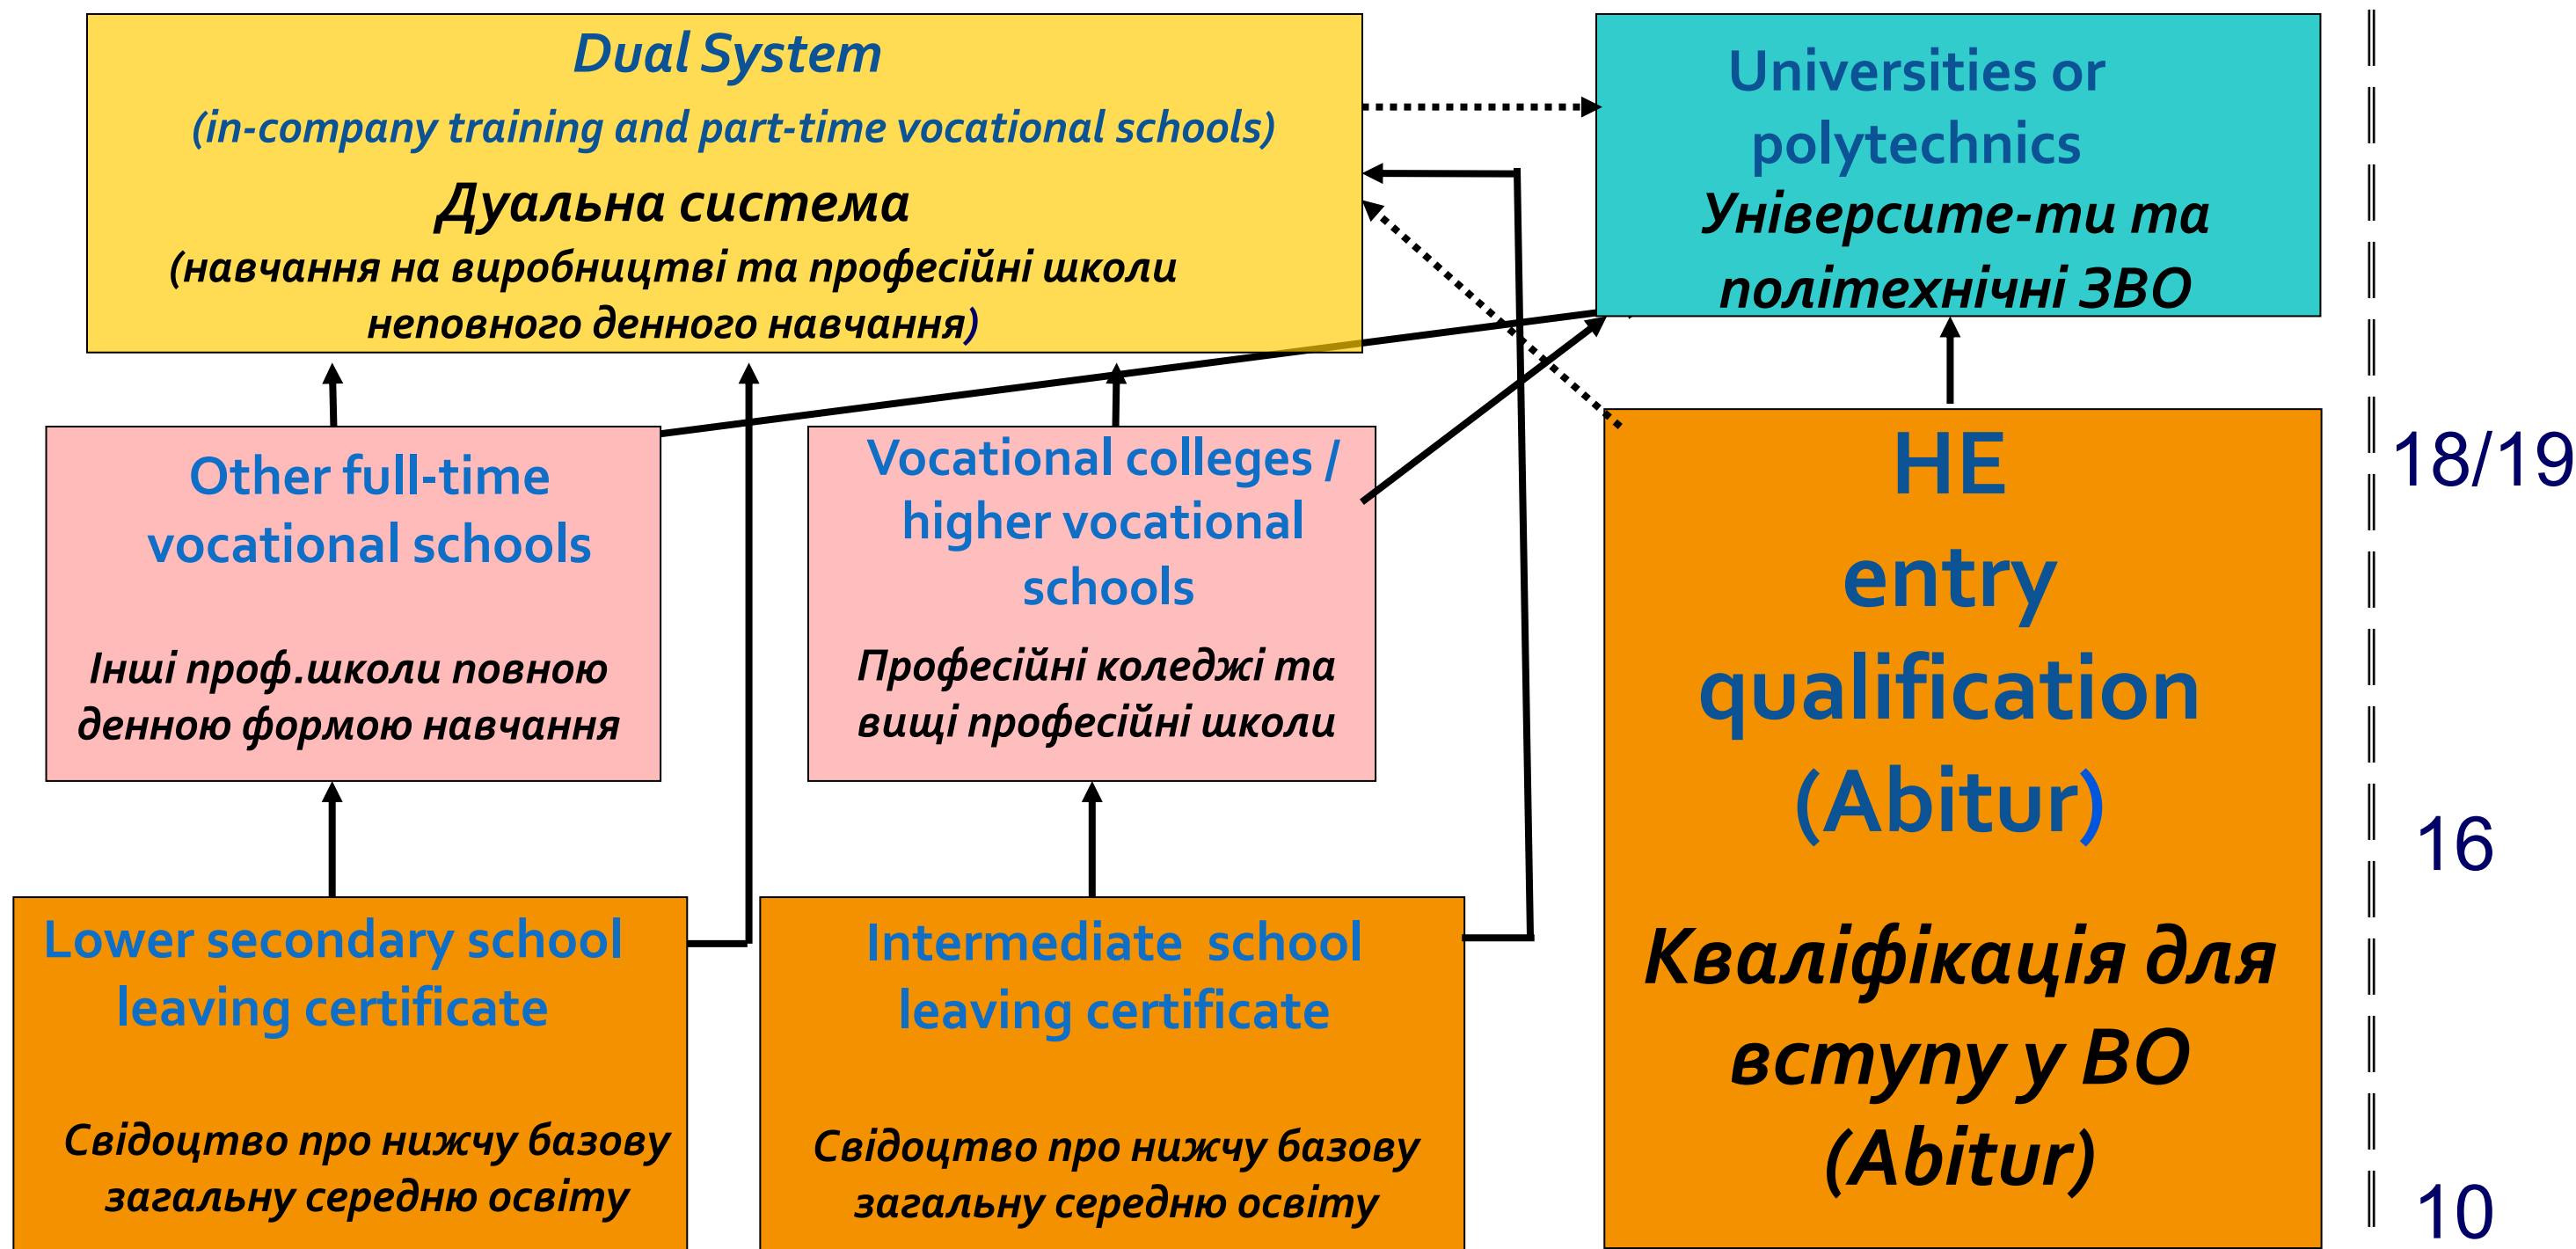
Dual System
(in-company training and part-time vocational schools)
Дуальна система
(навчання на виробництві та професійні школи неповного денного навчання)

Universities or polytechnics
Університе-ти та політехнічні ЗВО

Other full-time vocational schools
Інші проф.школи повною денною формою навчання

Vocational colleges / higher vocational schools
Професійні коледжі та вищі професійні школи

HE entry qualification (Abitur)
Кваліфікація для вступу у ВО (Abitur)

18/19

16

Lower secondary school leaving certificate
Свідоцтво про нижчу базову загальну середню освіту

Intermediate school leaving certificate
Свідоцтво про нижчу базову загальну середню освіту

10